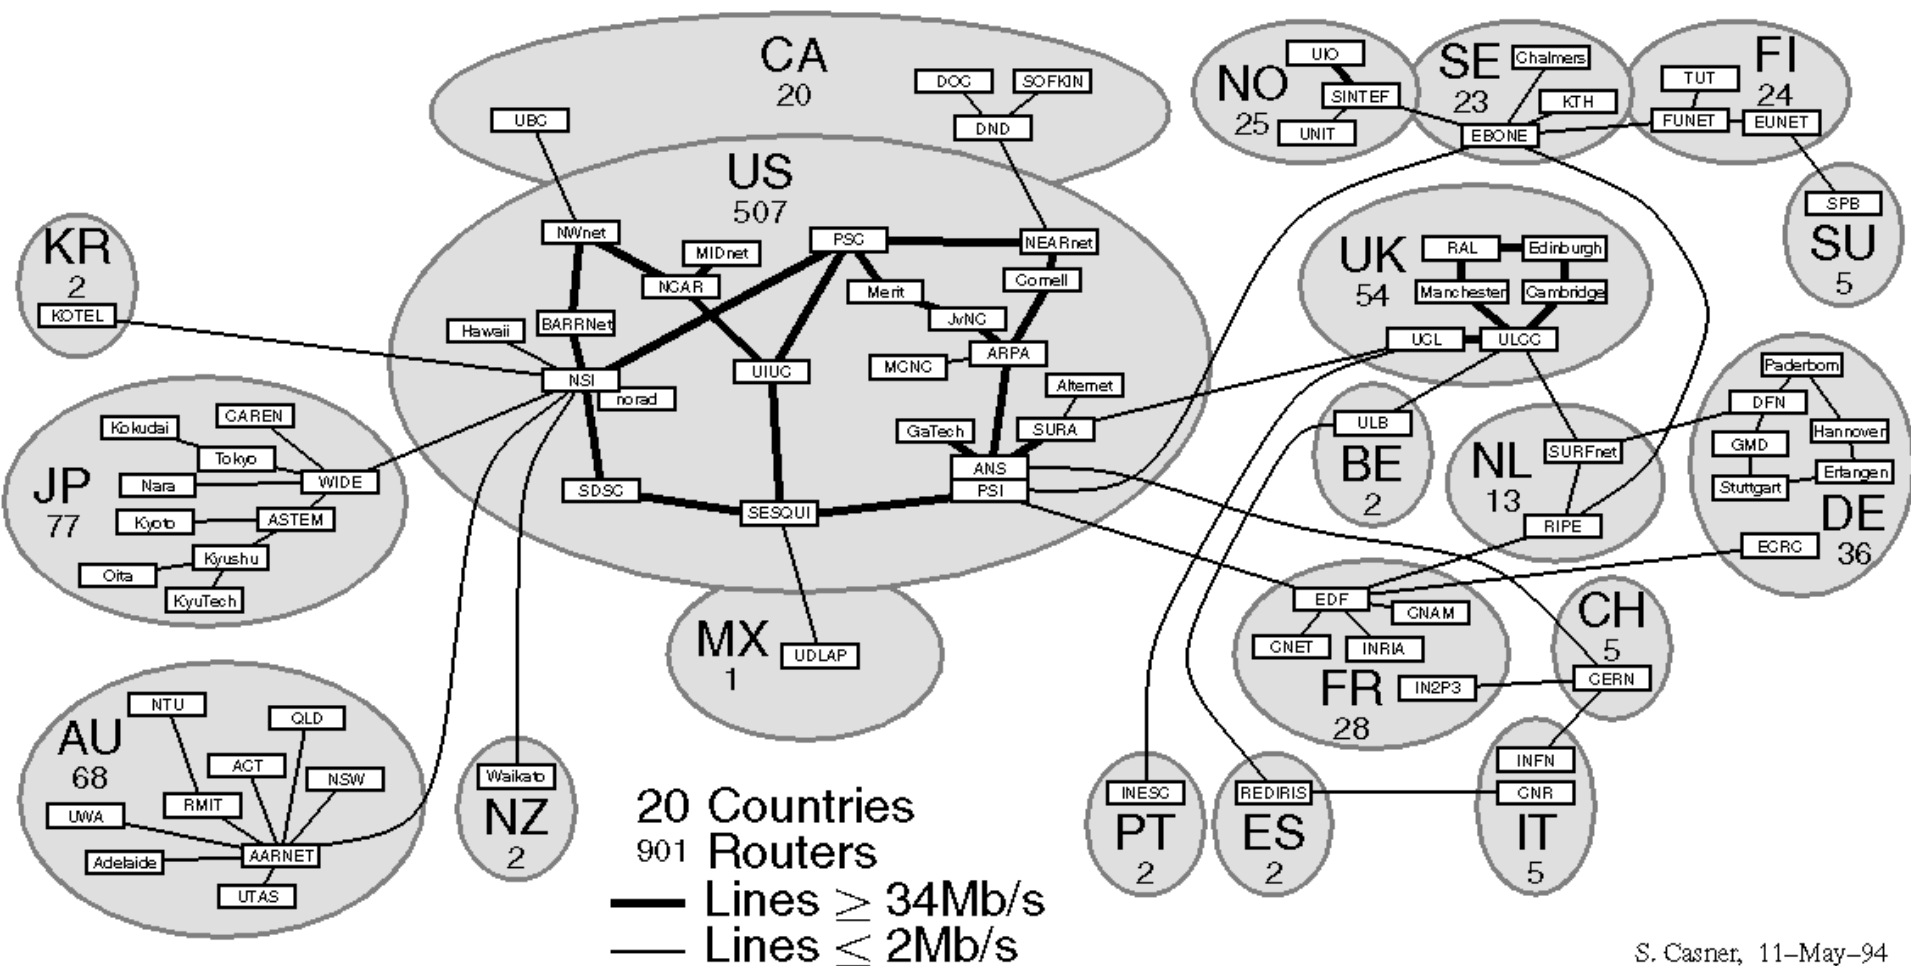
CA
20
DOC SOFKIN
DND
UBC

NO
25
UIO
SINTEF
UNIT

SE
23
Chalmers
KTH
EBONE

FI
24
TUT
FUNET
EUNET

SPB
SU
5

KR
2
KOTEL

US
507
NWnet
MIDnet
PSC
NEARnet
NCAR
Merit
Cornell
BARRNet
JvNC
Hawaii
ARPA
MCNC
NSI
norad
UIUC
Alternet
GaTech
SURA
ANS
PSI
SDSC
SESQUI

UK
54
RAL
Edinburgh
Manchester
Cambridge
UCL
ULCC

JP
77
Kokudai
CAREN
Tokyo
Nara
WIDE
Kyoto
ASTEM
Kyushu
Oita
KyuTech

ULB
BE
2

NL
13
SURFnet
RIPE

DE
36
Paderborn
DFN
GMD
Hannover
Erlangen
Stuttgart
ECRC

MX
1
UDLAP

FR
28
EDF
CNAM
CNET
INRIA
IN2P3

CH
5
CERN

AU
68
NTU
QLD
ACT
NSW
RMIT
UWA
AARNET
Adelaide
UTAS

Waikato
NZ
2

20 Countries
901 Routers
Lines $\geq$ 34Mb/s
Lines $\leq$ 2Mb/s

INESC
PT
2

REDIRIS
ES
2

INFN
CNR
IT
5

S. Casner, 11–May–94